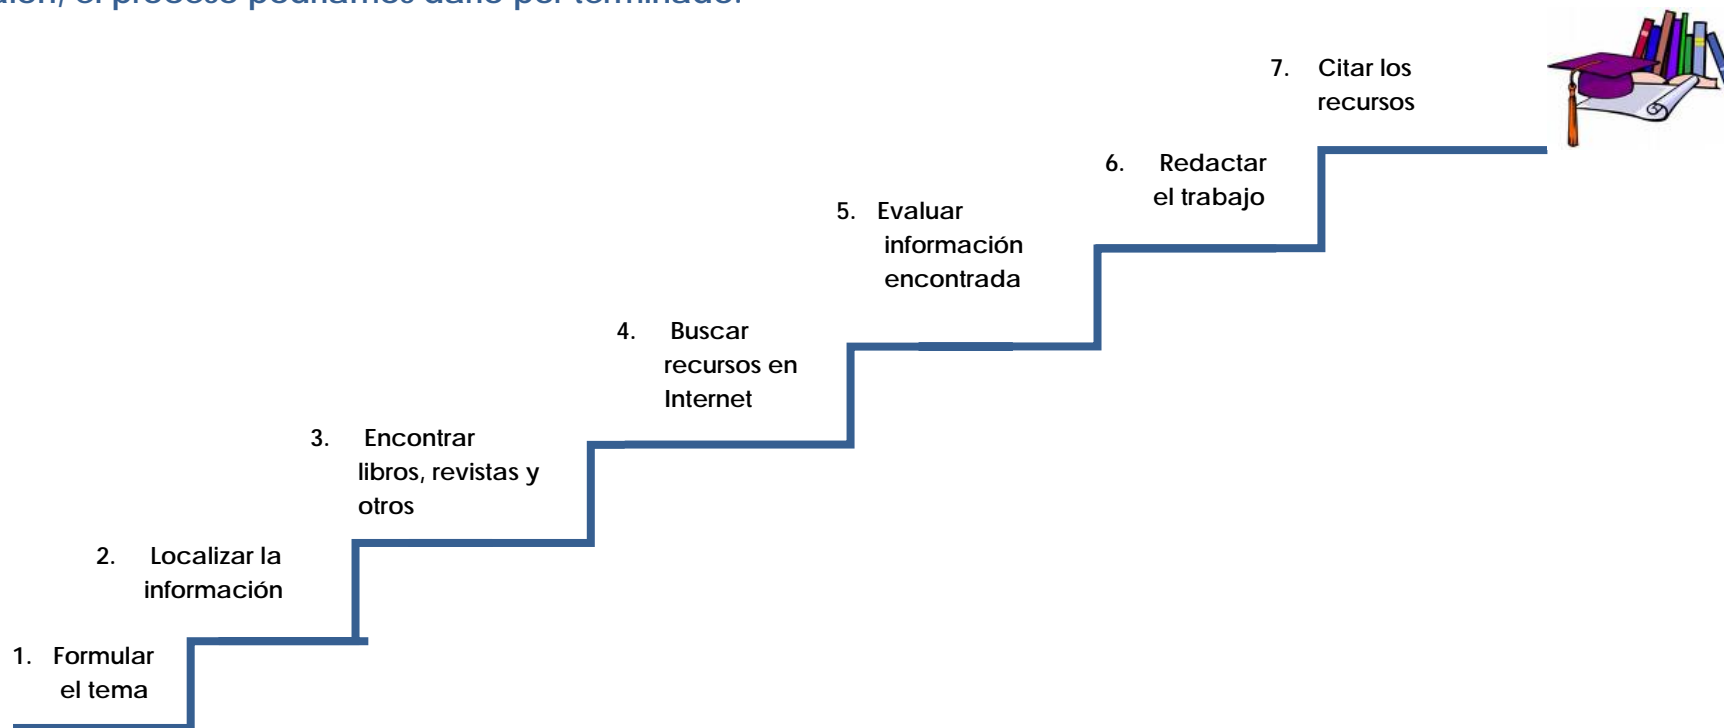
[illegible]

7. Citar los recursos

6. Redactar el trabajo

5. Evaluar información encontrada

4. Buscar recursos en Internet

3. Encontrar libros, revistas y otros

2. Localizar la información

1. Formular el tema